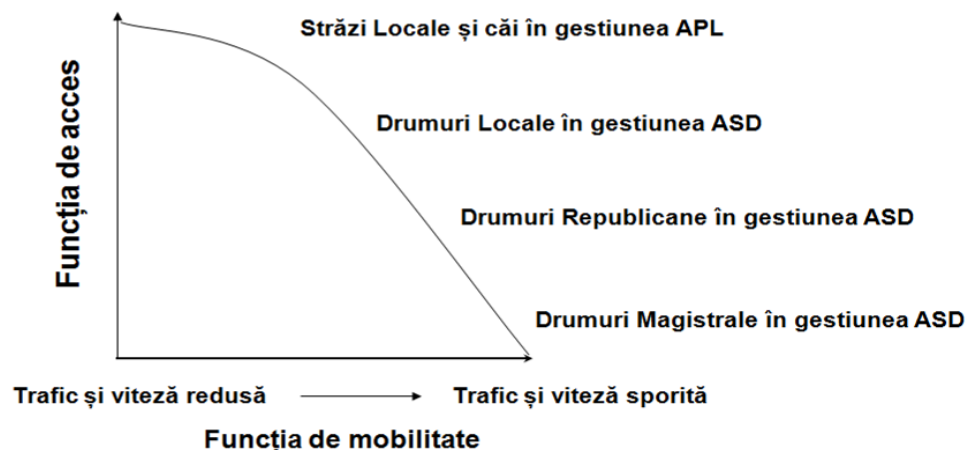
Funcția de acces

Străzi Locale și căi în gestiunea APL

Drumuri Locale în gestiunea ASD

Drumuri Republicane în gestiunea ASD

Drumuri Magistrale în gestiunea ASD

Trafic și viteză redusă → Trafic și viteză sporită

Funcția de mobilitate